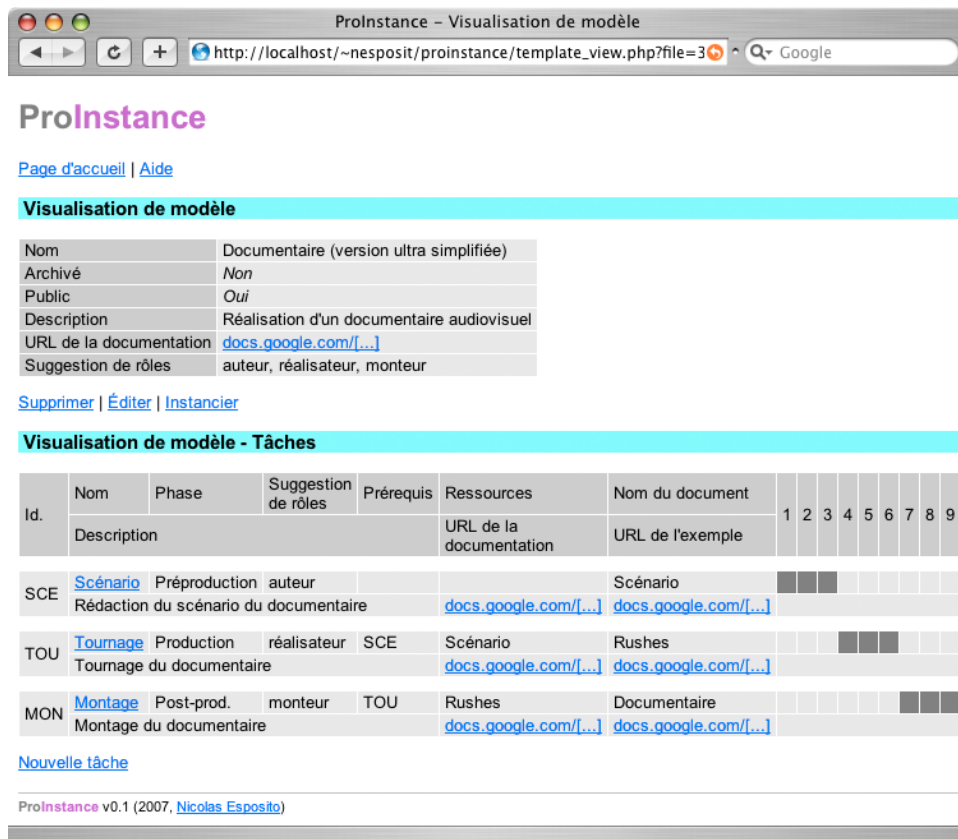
ProInstance - Visualisation de modèle

http://localhost/~nesposit/proinstance/template_view.php?file=3

Google

ProInstance

Page d'accueil | Aide

Visualisation de modèle

| | |
|---|---|
| Nom | Documentaire (version ultra simplifiée) |
| Archivé | Non |
| Public | Oui |
| Description | Réalisation d'un documentaire audiovisuel |
| URL de la documentation | docs.google.com/[...] |
| Suggestion de rôles | auteur, réalisateur, monteur |

Supprimer | Éditer | Instancier

Visualisation de modèle - Tâches

| Id. | Nom | Phase | Suggestion de rôles | Prérequis | Ressources | Nom du document | 1 | 2 | 3 | 4 | 5 | 6 | 7 | 8 | 9 |
|---|---|---|---|---|---|---|---|---|---|---|---|---|---|---|---|
| | Description | | | | URL de la documentation | URL de l'exemple | | | | | | | | | |
| SCE | Scénario | Préproduction | auteur | | | Scénario | | | | | | | | | |
| | Rédaction du scénario du documentaire | | | | docs.google.com/[...] | docs.google.com/[...] | | | | | | | | | |
| TOU | Tournage | Production | réalisateur | SCE | Scénario | Rushes | | | | | | | | | |
| | Tournage du documentaire | | | | docs.google.com/[...] | docs.google.com/[...] | | | | | | | | | |
| MON | Montage | Post-prod. | monteur | TOU | Rushes | Documentaire | | | | | | | | | |
| | Montage du documentaire | | | | docs.google.com/[...] | docs.google.com/[...] | | | | | | | | | |

Nouvelle tâche

ProInstance v0.1 (2007, Nicolas Esposito)